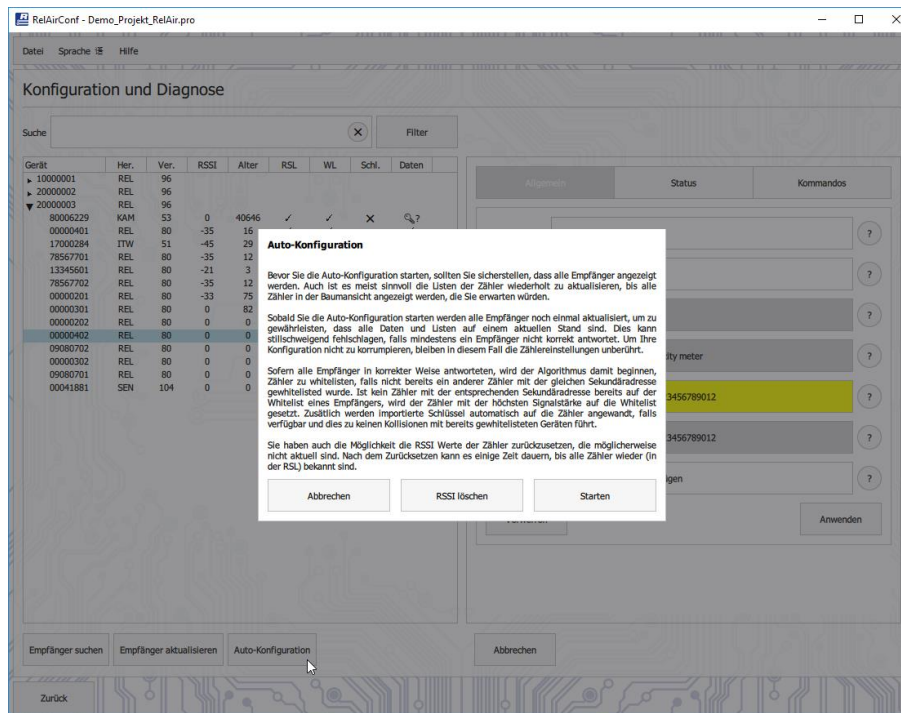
RelAirConf - Demo_Projekt_RelAir.pro

Datei Sprache Hilfe

Konfiguration und Diagnose

Suche

Filter

| Gerät | Her. | Ver. | RSSI | Alter | RSL | WL | Schl. | Daten |
|---|---|---|---|---|---|---|---|---|
| 10000001 | REL | 96 | | | | | | |
| 20000002 | REL | 96 | | | | | | |
| 20000003 | REL | 96 | | | | | | |
| 80006229 | KAM | 53 | 0 | 40646 | ✓ | ✓ | × | ? |
| 00000401 | REL | 80 | -35 | 16 | | | | |
| 17000284 | ITW | 51 | -45 | 29 | | | | |
| 78567701 | REL | 80 | -35 | 12 | | | | |
| 13345601 | REL | 80 | -21 | 3 | | | | |
| 78567702 | REL | 80 | -35 | 12 | | | | |
| 00000201 | REL | 80 | -33 | 75 | | | | |
| 00000301 | REL | 80 | 0 | 82 | | | | |
| 00000202 | REL | 80 | 0 | 0 | | | | |
| 00000402 | REL | 80 | 0 | 0 | | | | |
| 09080702 | REL | 80 | 0 | 0 | | | | |
| 00000302 | REL | 80 | 0 | 0 | | | | |
| 09080701 | REL | 80 | 0 | 0 | | | | |
| 00041881 | SEN | 104 | 0 | 0 | | | | |

Allgemein Status Kommandos

?

?

?

ity meter ?

3456789012 ?

3456789012 ?

igen ?

Verwerfen Anwenden

Auto-Konfiguration

Bevor Sie die Auto-Konfiguration starten, sollten Sie sicherstellen, dass alle Empfänger angezeigt werden. Auch ist es meist sinnvoll die Listen der Zähler wiederholt zu aktualisieren, bis alle Zähler in der Baumansicht angezeigt werden, die Sie erwarten würden.

Sobald Sie die Auto-Konfiguration starten werden alle Empfänger noch einmal aktualisiert, um zu gewährleisten, dass alle Daten und Listen auf einem aktuellen Stand sind. Dies kann stillschweigend fehlschlagen, falls mindestens ein Empfänger nicht korrekt antwortet. Um Ihre Konfiguration nicht zu korrumpieren, bleiben in diesem Fall die Zählereinstellungen unberührt.

Sofern alle Empfänger in korrekter Weise antworteten, wird der Algorithmus damit beginnen, Zähler zu whitelisten, falls nicht bereits ein anderer Zähler mit der gleichen Sekundäradresse gewhitelisted wurde. Ist kein Zähler mit der entsprechenden Sekundäradresse bereits auf der Whitelist eines Empfängers, wird der Zähler mit der höchsten Signalstärke auf die Whitelist gesetzt. Zusätlich werden importierte Schlüssel automatisch auf die Zähler angewandt, falls verfügbar und dies zu keinen Kollisionen mit bereits gewhitelisteten Geräten führt.

Sie haben auch die Möglichkeit die RSSI Werte der Zähler zurückzusetzen, die möglicherweise nicht aktuell sind. Nach dem Zurücksetzen kann es einige Zeit dauern, bis alle Zähler wieder (in der RSL) bekannt sind.

Abbrechen RSSI löschen Starten

Empfänger suchen Empfänger aktualisieren Auto-Konfiguration Abbrechen

Zurück